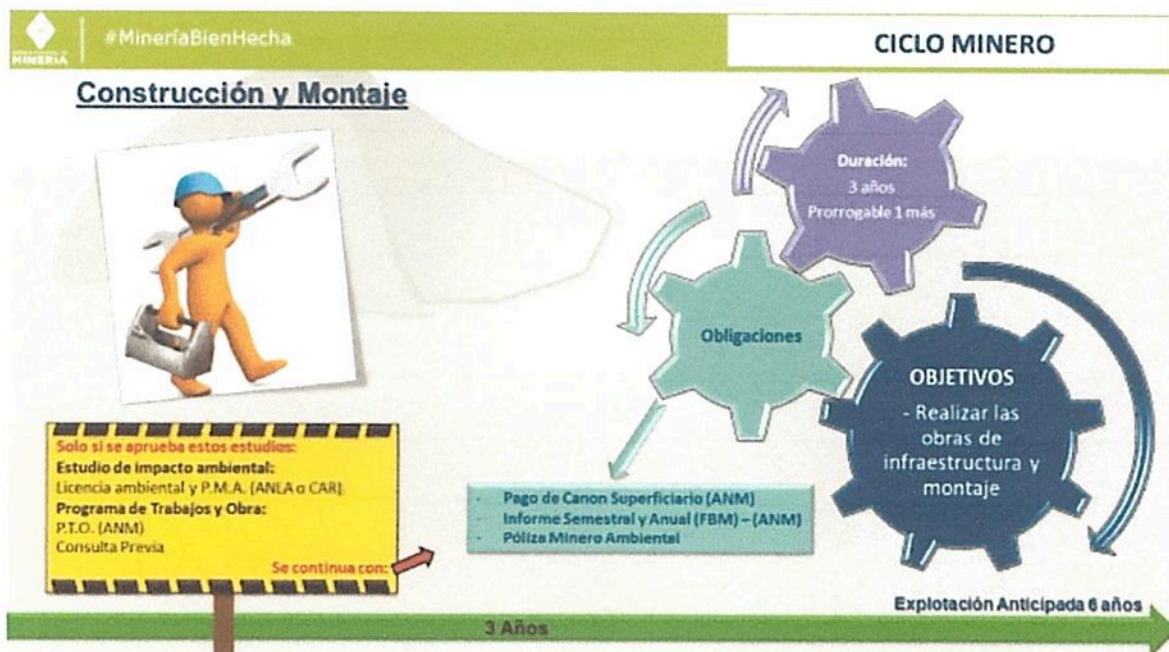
MINERÍA

#MineríaBienHecha

CICLO MINERO

Construcción y Montaje

Duración:
3 años
Prorrogable 1 más

Obligaciones

OBJETIVOS
- Realizar las obras de infraestructura y montaje

Solo si se aprueba estos estudios:
Estudio de impacto ambiental:
Licencia ambiental y P.M.A. (ANLA o CAR)
Programa de Trabajos y Obra:
P.T.O. (ANM)
Consulta Previa
Se continua con:

- Pago de Canon Superficiario (ANM)
- Informe Semestral y Anual (FBM) – (ANM)
- Póliza Minero Ambiental

Explotación Anticipada 6 años

3 Años